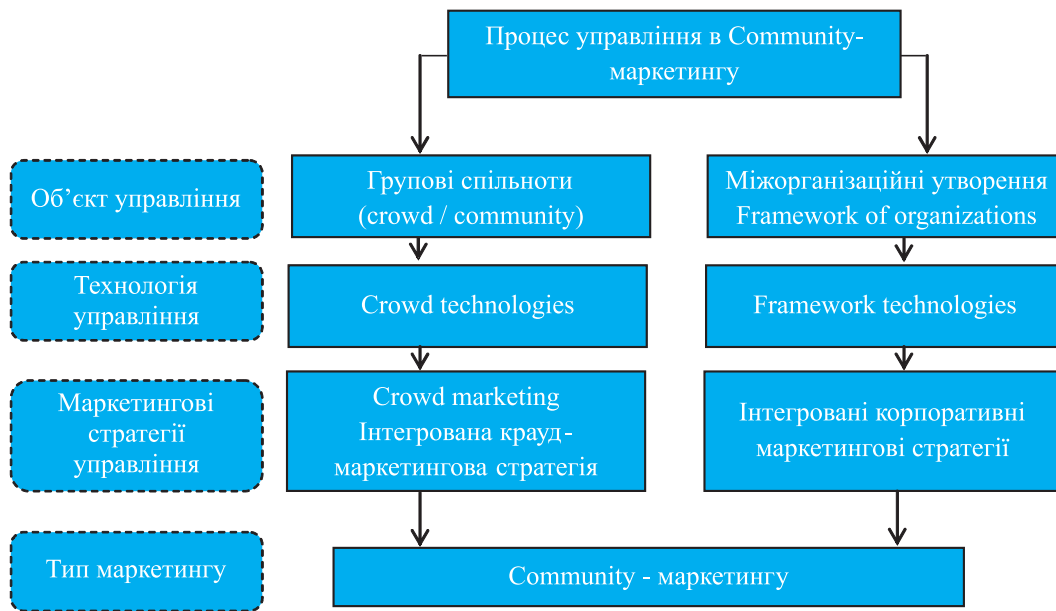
Процес управління в Community-маркетингу

Об’єкт управління

Групові спільноти (crowd / community)

Міжорганізаційні утворення Framework of organizations

Технологія управління

Crowd technologies

Framework technologies

Маркетингові стратегії управління

Crowd marketing Інтегрована крауд-маркетингова стратегія

Інтегровані корпоративні маркетингові стратегії

Тип маркетингу

Community - маркетингу